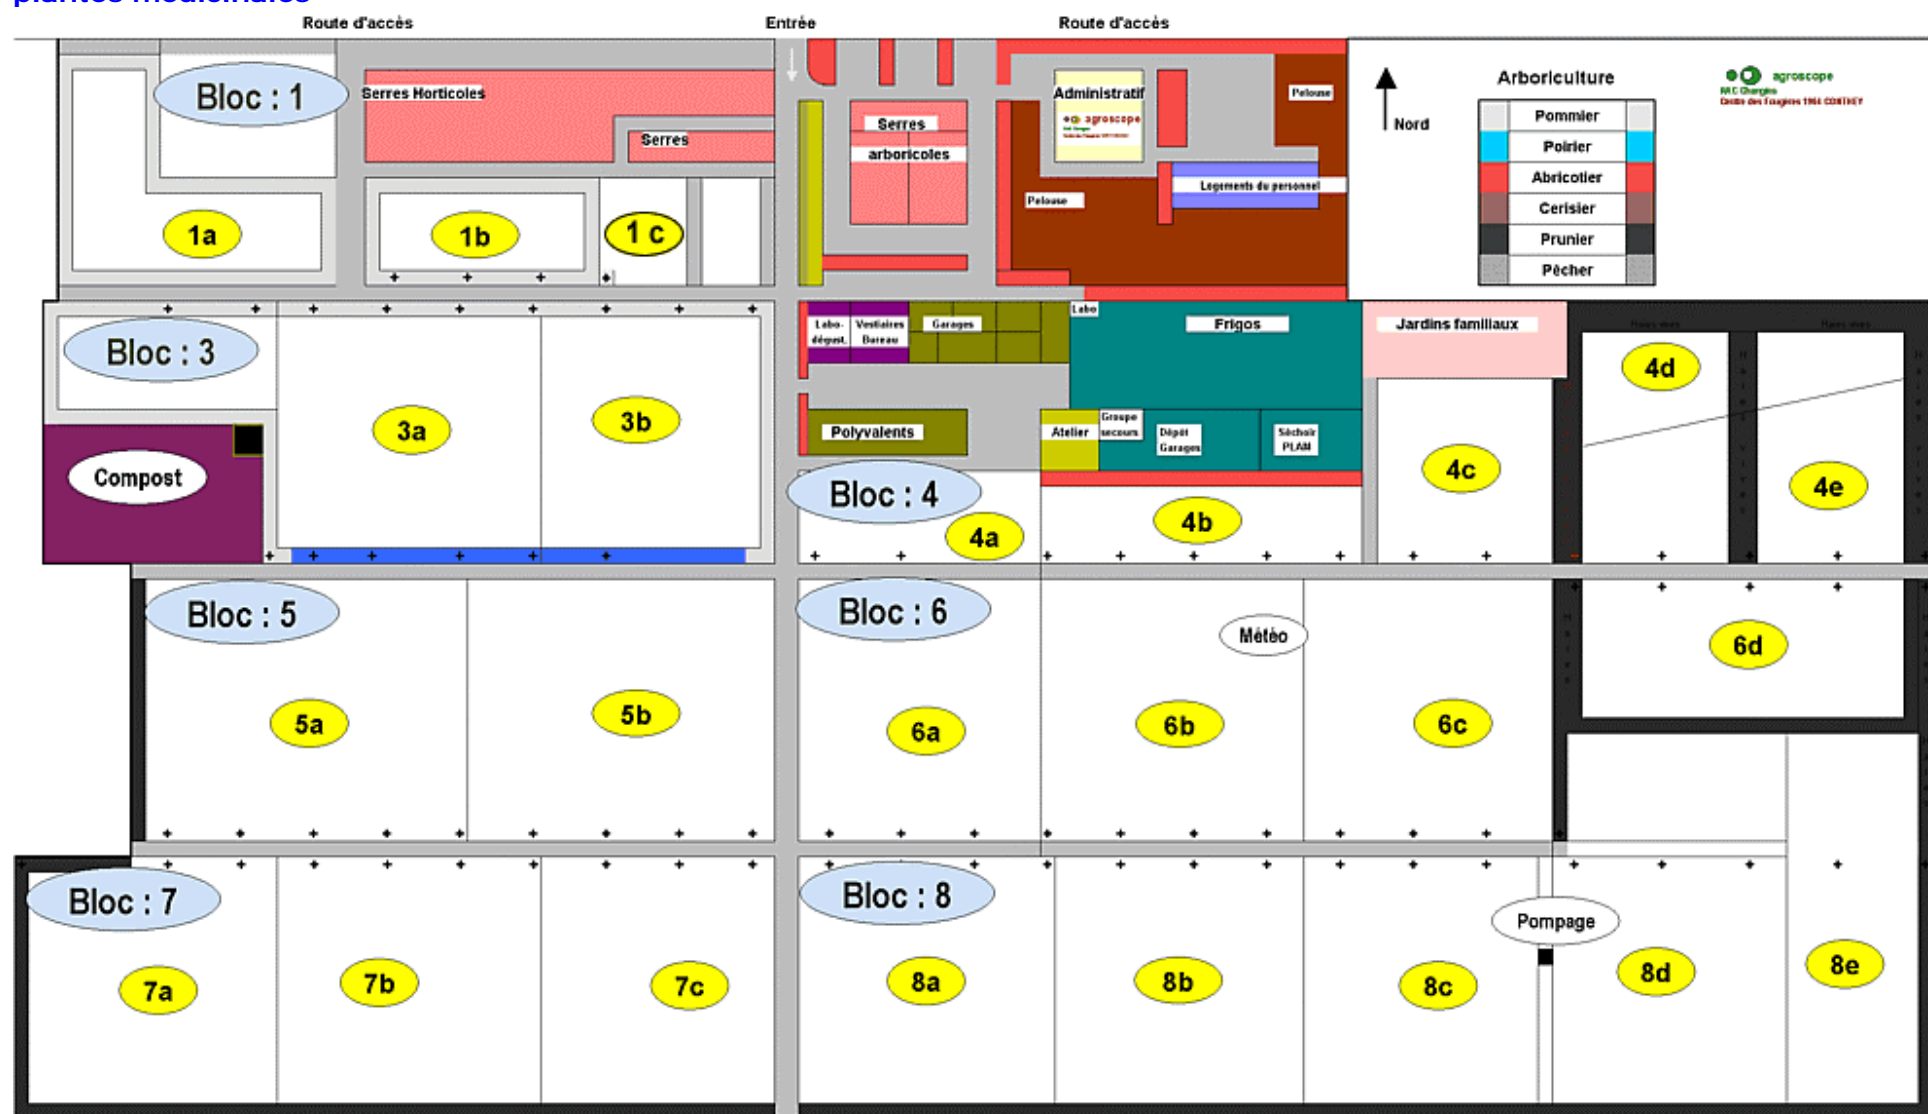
Route d'accès

Entrée

Route d'accès

Bloc : 1

Serres Horticoles

Serres

1a

1b

1 c

Serres arboricoles

Administratif

agroscope

Pelouse

Pelouse

Logements du personnel

Nord

Arboriculture

| Pommier |
|---|
| Poirier |
| Abricotier |
| Cerisier |
| Prunier |
| Pêcher |

agroscope

Bloc : 3

3a

3b

Compost

Labo-dégust.

Vestiaires Bureau

Garages

Labo

Frigos

Jardins familiaux

Polyvalents

Atelier

Groupe secours

Dépôt Garages

Séchoir PLAM

Bloc : 4

4a

4b

4c

4d

4e

Bloc : 5

5a

5b

Bloc : 6

Météo

6a

6b

6c

6d

Bloc : 7

7a

7b

7c

Bloc : 8

8a

8b

8c

Pompage

8d

8e